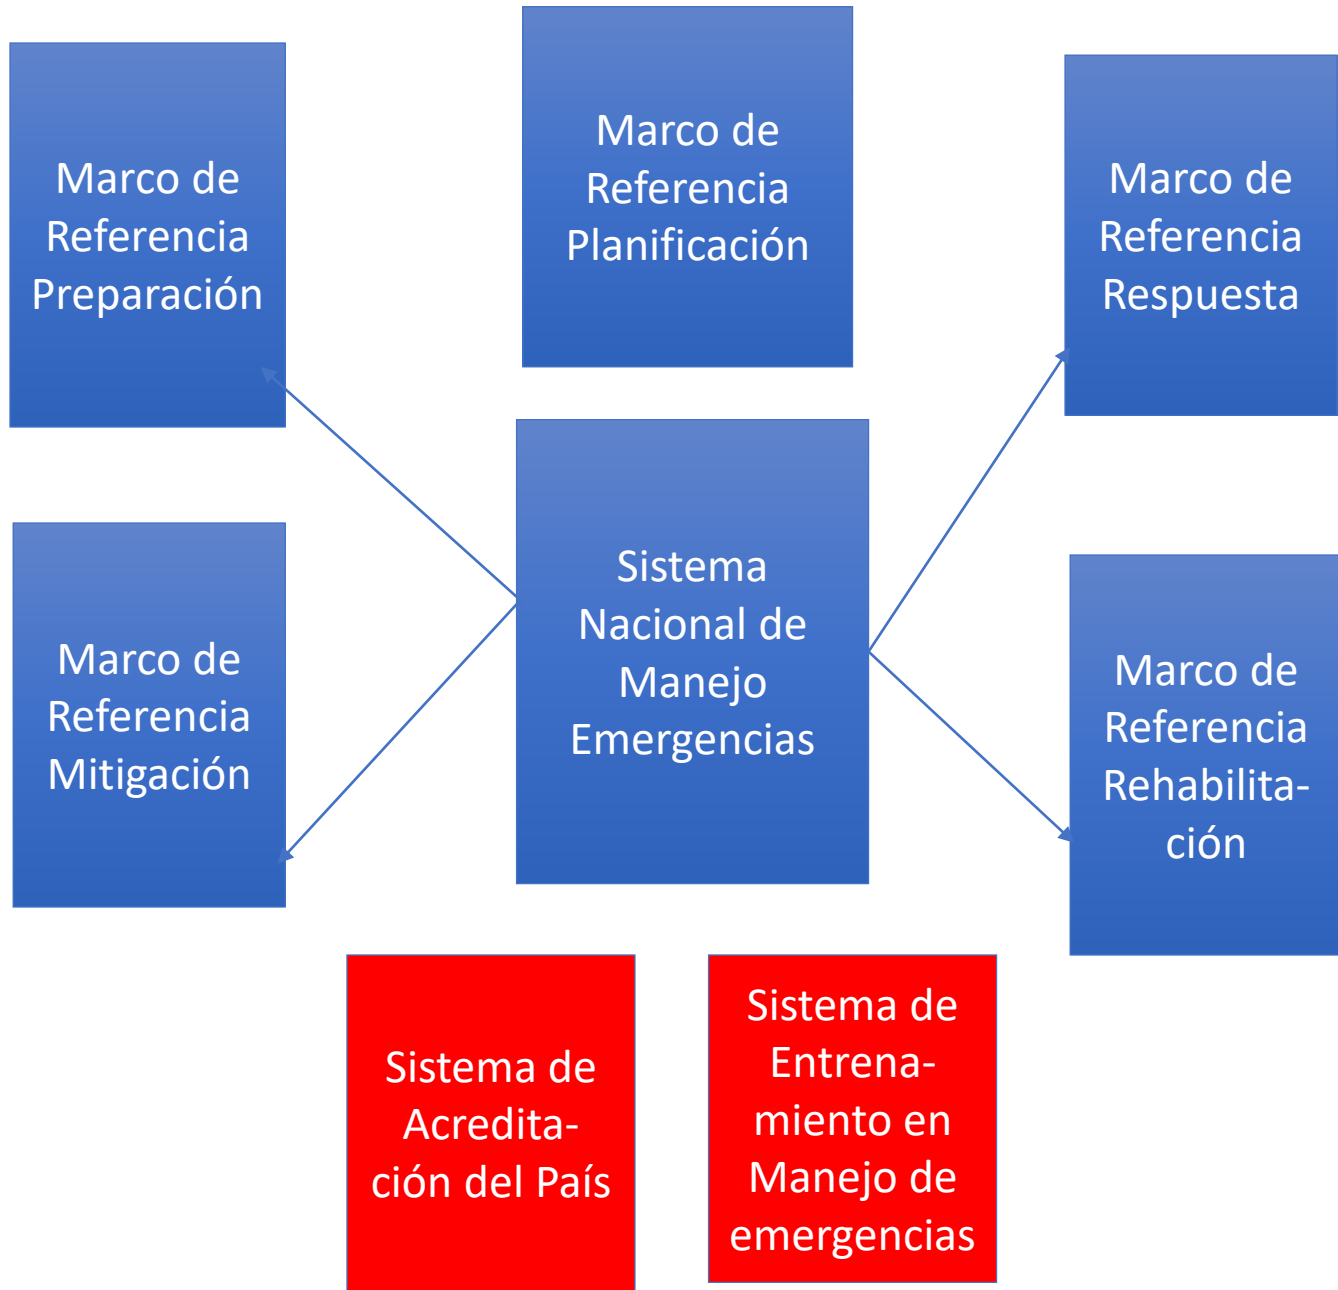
Marco de Referencia Preparación

Marco de Referencia Planificación

Marco de Referencia Respuesta

Sistema Nacional de Manejo Emergencias

Marco de Referencia Mitigación

Marco de Referencia Rehabilitación

Sistema de Acreditación del País

Sistema de Entrenamiento en Manejo de emergencias